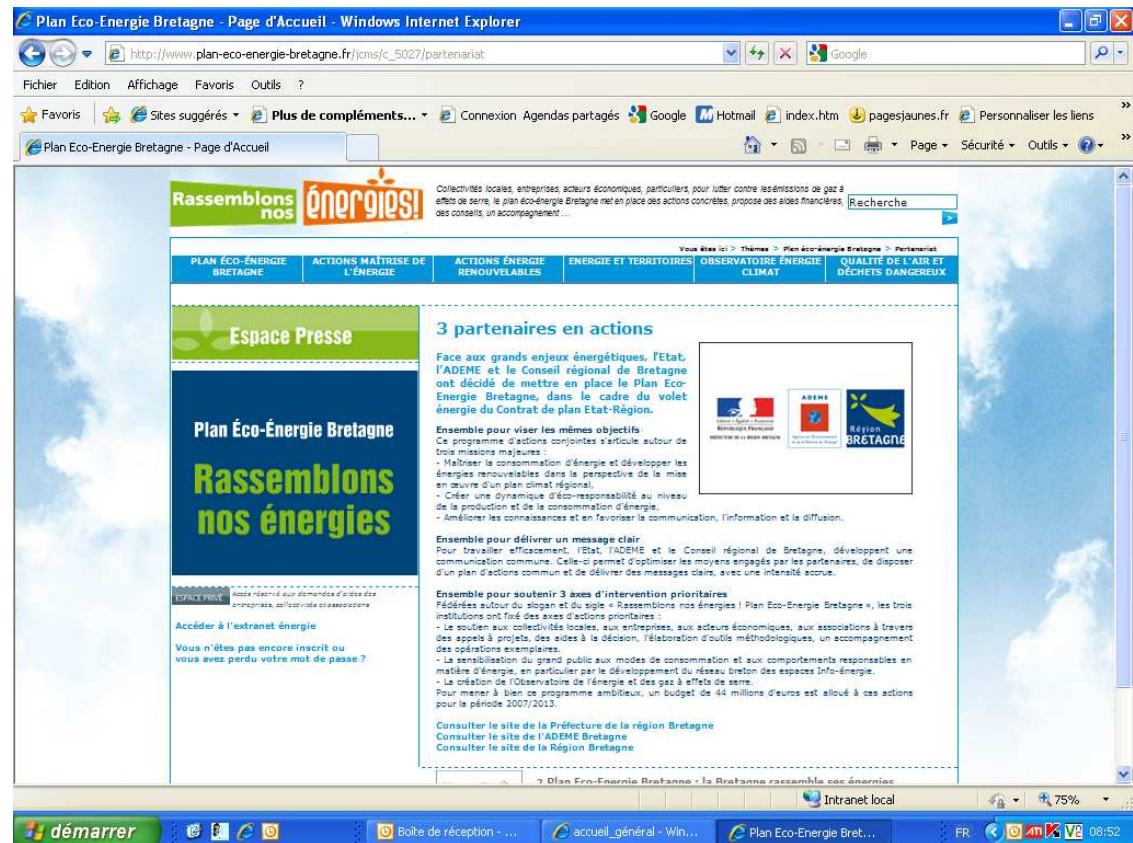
Plan Eco-Energie Bretagne - Page d'Accueil - Windows Internet Explorer

http://www.plan-eco-energie-bretagne.fr/jcms/c_5027/partenariat

Google

Fichier Edition Affichage Favoris Outils ?

Favoris Sites suggérés Plus de compléments... Connexion Agendas partagés Google Hotmail index.htm pagesjaunes.fr Personnaliser les liens

Plan Eco-Energie Bretagne - Page d'Accueil

Page Sécurité Outils

Rassemblons nos énergies!

Collectivités locales, entreprises, acteurs économiques, particuliers, pour lutter contre les émissions de gaz à effets de serre, le plan éco-énergie Bretagne met en place des actions concrètes, propose des aides financières, des conseils, un accompagnement ...

Recherche

Vous êtes ici > Thèmes > Plan éco-énergie Bretagne > Partenariat

PLAN ÉCO-ÉNERGIE BRETAGNE | ACTIONS MAÎTRISE DE L'ÉNERGIE | ACTIONS ÉNERGIE RENOUVELABLES | ENERGIE ET TERRITOIRES | OBSERVATOIRE ÉNERGIE CLIMAT | QUALITÉ DE L'AIR ET DÉCHETS DANGEREUX

Espace Presse

Plan Éco-Énergie Bretagne
Rassemblons nos énergies

ESPACE PRIVÉ Accès réservé aux demandes d'aides des entreprises, collectivités et associations

Accéder à l'extranet énergie

Vous n'êtes pas encore inscrit ou vous avez perdu votre mot de passe ?

3 partenaires en actions

Face aux grands enjeux énergétiques, l'Etat, l'ADEME et le Conseil régional de Bretagne ont décidé de mettre en place le Plan Eco-Energie Bretagne, dans le cadre du volet énergie du Contrat de plan Etat-Région.

Liberté • Égalité • Fraternité RÉPUBLIQUE FRANÇAISE PRÉFECTURE DE LA RÉGION BRETAGNE
ADEME Agence de l'Environnement et de la Maîtrise de l'Energie
Région BRETAGNE

Ensemble pour viser les mêmes objectifs
Ce programme d'actions conjointes s'articule autour de trois missions majeures :
- Maîtriser la consommation d'énergie et développer les énergies renouvelables dans la perspective de la mise en œuvre d'un plan climat régional,
- Créer une dynamique d'éco-responsabilité au niveau de la production et de la consommation d'énergie,
- Améliorer les connaissances et en favoriser la communication, l'information et la diffusion.

Ensemble pour délivrer un message clair
Pour travailler efficacement, l'Etat, l'ADEME et le Conseil régional de Bretagne, développent une communication commune. Celle-ci permet d'optimiser les moyens engagés par les partenaires, de disposer d'un plan d'actions commun et de délivrer des messages clairs, avec une intensité accrue.

Ensemble pour soutenir 3 axes d'intervention prioritaires
Fédérées autour du slogan et du sigle « Rassemblons nos énergies ! Plan Eco-Energie Bretagne », les trois institutions ont fixé des axes d'actions prioritaires :
- Le soutien aux collectivités locales, aux entreprises, aux acteurs économiques, aux associations à travers des appels à projets, des aides à la décision, l'élaboration d'outils méthodologiques, un accompagnement des opérations exemplaires.
- La sensibilisation du grand public aux modes de consommation et aux comportements responsables en matière d'énergie, en particulier par le développement du réseau breton des espaces Info-énergie.
- La création de l'Observatoire de l'énergie et des gaz à effets de serre.
Pour mener à bien ce programme ambitieux, un budget de 44 millions d'euros est alloué à ces actions pour la période 2007/2013.

Consulter le site de la Préfecture de la région Bretagne
Consulter le site de l'ADEME Bretagne
Consulter le site de la Région Bretagne

2 Plan Eco-Energie Bretagne : la Bretagne rassemble ses énergies

Intranet local 75%

démarrer Boîte de réception - ... accueil_général - Win... Plan Eco-Energie Bret... FR 08:52